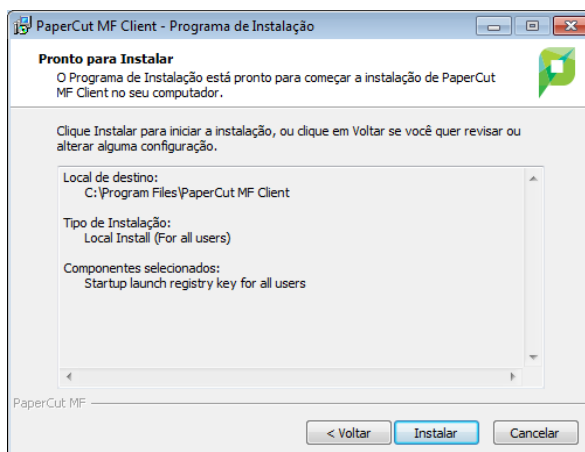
PaperCut MF Client - Programa de Instalação

Pronto para Instalar

O Programa de Instalação está pronto para começar a instalação de PaperCut MF Client no seu computador.

Clique Instalar para iniciar a instalação, ou clique em Voltar se você quer revisar ou alterar alguma configuração.

Local de destino:
C:\Program Files\PaperCut MF Client

Tipo de Instalação:
Local Install (For all users)

Componentes selecionados:
Startup launch registry key for all users

PaperCut MF

< Voltar
Instalar
Cancelar